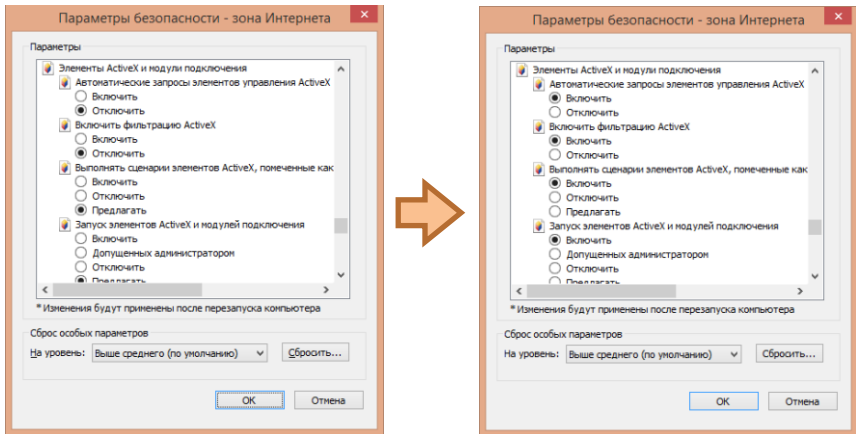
Параметры безопасности - зона Интернета

Параметры

Элементы ActiveX и модули подключения
Автоматические запросы элементов управления ActiveX
Включить
Отключить
Включить фильтрацию ActiveX
Включить
Отключить
Выполнять сценарии элементов ActiveX, помеченные как
Включить
Отключить
Предлагать
Запуск элементов ActiveX и модулей подключения
Включить
Допущенным администратором
Отключить
Предлагать

*Изменения будут применены после перезапуска компьютера

Сброс особых параметров
На уровень: Выше среднего (по умолчанию) Сбросить...

ОК Отмена

Параметры безопасности - зона Интернета

Параметры

Элементы ActiveX и модули подключения
Автоматические запросы элементов управления ActiveX
Включить
Отключить
Включить фильтрацию ActiveX
Включить
Отключить
Выполнять сценарии элементов ActiveX, помеченные как
Включить
Отключить
Предлагать
Запуск элементов ActiveX и модулей подключения
Включить
Допущенным администратором
Отключить
Предлагать

*Изменения будут применены после перезапуска компьютера

Сброс особых параметров
На уровень: Выше среднего (по умолчанию) Сбросить...

ОК Отмена